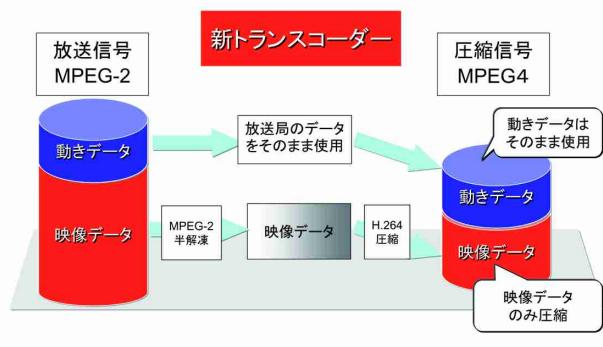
新トランスコーダー

放送信号
MPEG-2

圧縮信号
MPEG4

動きデータは
そのまま使用

動きデータ

放送局のデータ
をそのまま使用

動きデータ

映像データ

MPEG-2
半解凍

映像データ

H.264
圧縮

映像データ

映像データ
のみ圧縮